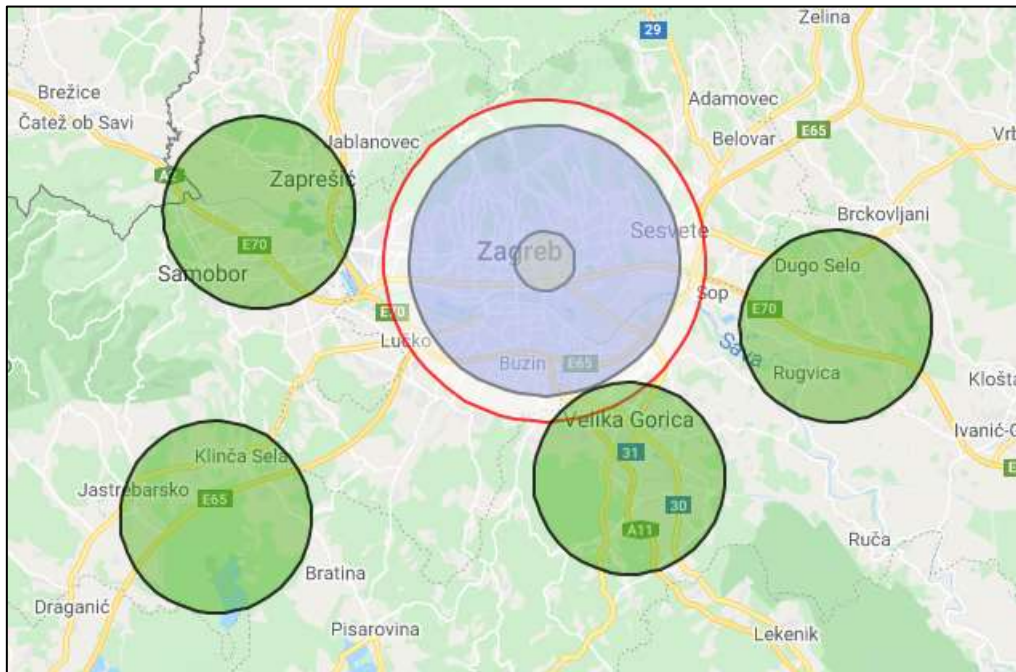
Zelina
29
Brežice
Adamovec
Čatež ob Savi
Belovar
E65
Vrb
Jablanovec
A2
Zaprešić
Brckovljani
E70
Sesvete
Zagreb
Dugo Selo
Samobor
Sop
E70
E70
Lučko
Sava
Buzin
E65
Rugvica
Klošt
Velika Gorica
Ivanić-G
Klinča Sela
31
E
Jastrebarsko
E65
30
A11
Ruča
Bratina
Draganić
Pisarovina
Lekenik